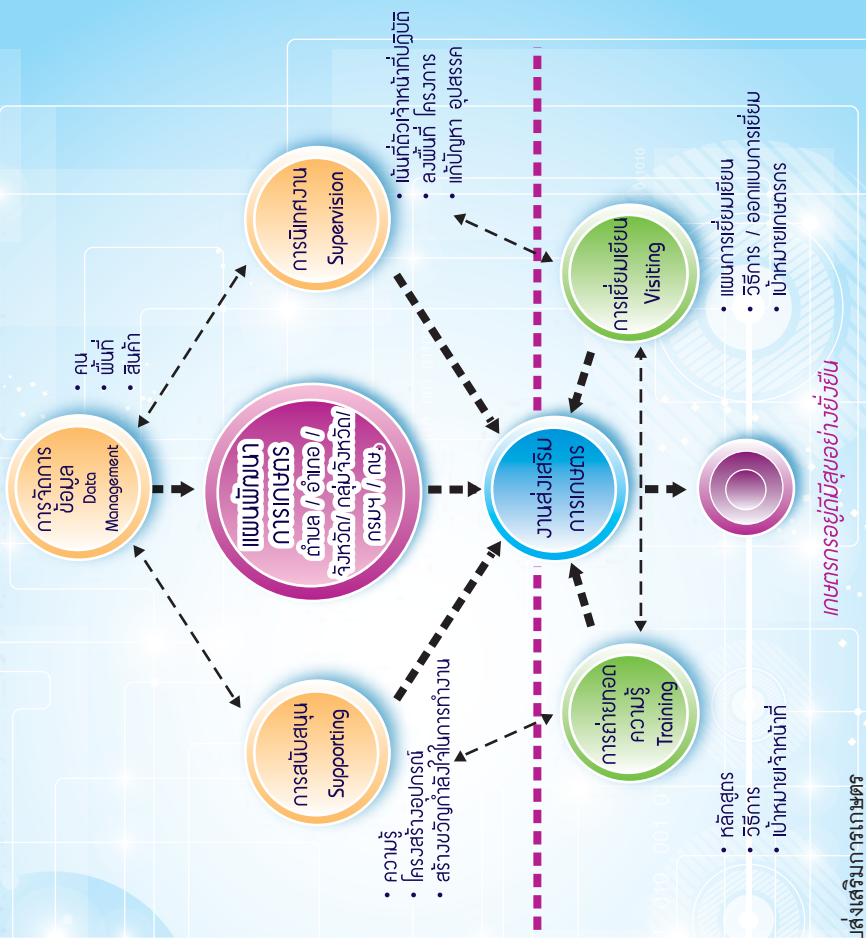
การจัดการ
ข้อมูล
Data
Management

• คน
• พื้นที่
• สินค้า

แผนพัฒนา
การเกษตร
ตำบล / อำเภอ /
จังหวัด/ กลุ่มจังหวัด/
กรมฯ / กษ.

การนิเทศงาน
Supervision

• เน้นที่ตัวเจ้าหน้าที่ปฏิบัติ
• ลงพื้นที่ โครงการ
• แก้ปัญหา อุปสรรค

การสนับสนุน
Supporting

• ความรู้
• โครงสร้างอุปกรณ์
• สร้างขวัญกำลังใจในการทำงาน

งานส่งเสริม
การเกษตร

การเยี่ยมเยียน
Visiting

• แผนการเยี่ยมเยียน
• วิธีการ / ออกแบบการเยี่ยม
• เป้าหมายเกษตรกร

การถ่ายทอด
ความรู้
Training

• หลักสูตร
• วิธีการ
• เป้าหมายเจ้าหน้าที่

เกษตรกรอยู่ดีมีสุขอย่างยั่งยืน

ส่งเสริมการเกษตร